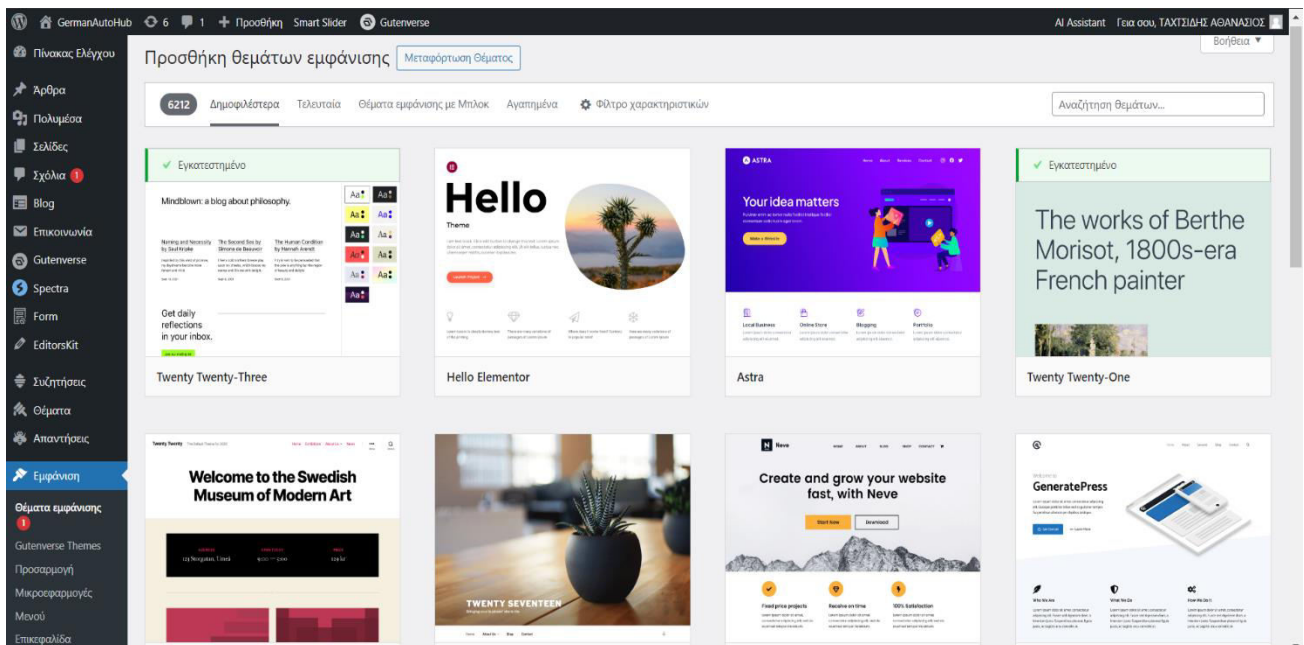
GermanAutoHub 6 1 Προσθήκη Smart Slider Gutenverse
AI Assistant Γεια σου, ΤΑΧΤΣΙΔΗΣ ΑΘΑΝΑΣΙΟΣ
Βοήθεια ▼

Πίνακας Ελέγχου
Άρθρα
Πολυμέσα
Σελίδες
Σχόλια 1
Blog
Επικοινωνία
Gutenverse
Spectra
Form
EditorsKit
Συζητήσεις
Θέματα
Απαντήσεις
Εμφάνιση
Θέματα εμφάνισης 1
Gutenverse Themes
Προσαρμογή
Μικροεφαρμογές
Μενού
Επικεφαλίδα

Προσθήκη θεμάτων εμφάνισης
Μεταφόρτωση Θέματος

6212 Δημοφιλέστερα Τελευταία Θέματα εμφάνισης με Μπλοκ Αγαπημένα Φίλτρο χαρακτηριστικών
Αναζήτηση θεμάτων...

Εγκατεστημένο
Mindblown: a blog about philosophy.
Get daily reflections in your inbox.
Twenty Twenty-Three

Hello
Theme
Hello Elementor

ASTRA
Your idea matters
Local Business
Online Store
Blogging
Portfolio
Astra

Εγκατεστημένο
The works of Berthe Morisot, 1800s-era French painter
Twenty Twenty-One

Twenty Twenty
Welcome to the Swedish Museum of Modern Art

TWENTY SEVENTEEN

Neve
Create and grow your website fast, with Neve
Start Now
Download
Fixed price projects
Receive on time
100% Satisfaction

GeneratePress